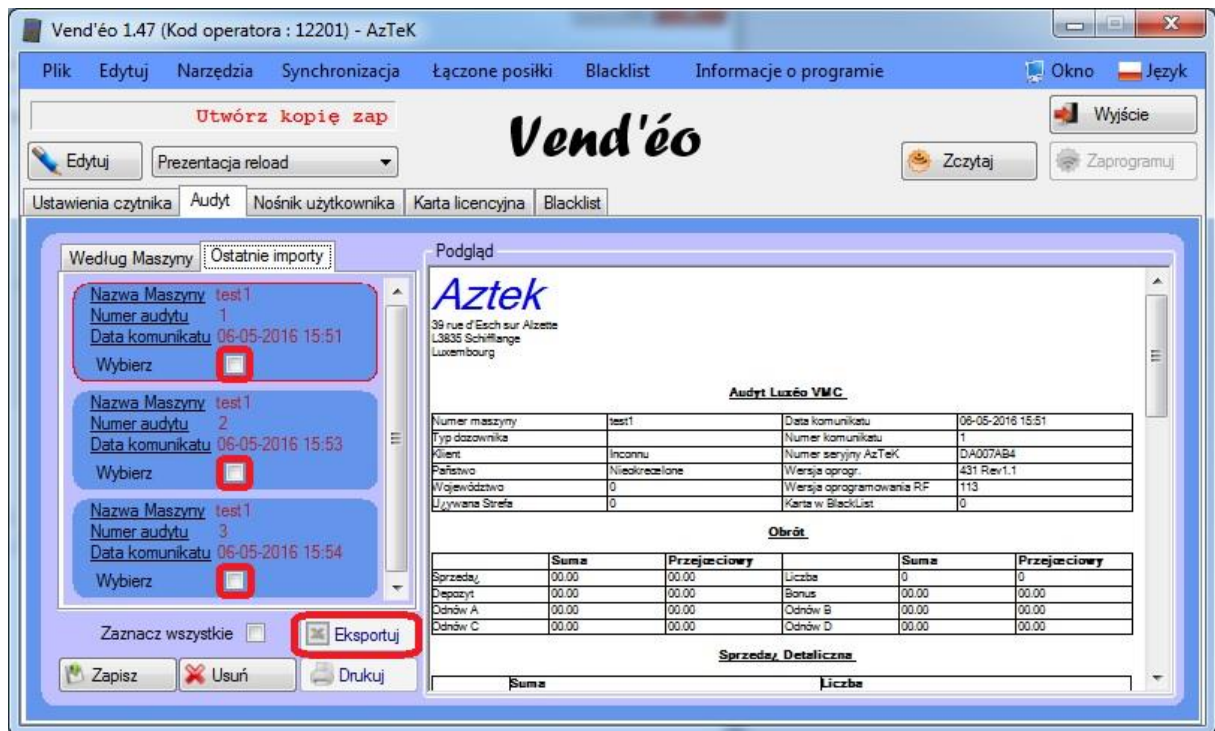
Vend'éo 1.47 (Kod operatora : 12201) - AzTeK

Plik Edytuj Narzędzia Synchronizacja Łączone posiłki Blacklist Informacje o programie Okno Język

Utwórz kopię zap

Vend'éo

Wyjście

Edytuj Prezentacja reload

Zczytaj Zaprogramuj

Ustawienia czytnika Audyt Nośnik użytkownika Karta licencyjna Blacklist

Według Maszyny Ostatnie importy

Nazwa Maszyny test1
Numer audytu 1
Data komunikatu 06-05-2016 15:51
Wybierz

Nazwa Maszyny test1
Numer audytu 2
Data komunikatu 06-05-2016 15:53
Wybierz

Nazwa Maszyny test1
Numer audytu 3
Data komunikatu 06-05-2016 15:54
Wybierz

Zaznacz wszystkie Eksportuj

Zapisz Usuń Drukuj

Podgląd

Aztek
39 rue d'Esch sur Alzette
L3835 Schifflange
Luxembourg

Audyt Luxéo VMC

| Numer maszyny | test1 | Data komunikatu | 06-05-2016 15:51 |
|---|---|---|---|
| Typ dozownika | | Numer komunikatu | 1 |
| Klient | Inconnu | Numer seryjny AzTeK | DA007AB4 |
| Państwo | Nieokreœlone | Wersja oprogr. | 431 Rev1.1 |
| Województwo | 0 | Wersja oprogramowania RF | 113 |
| U¿ywana Strefa | 0 | Karta w BlackList | 0 |

Obrót

| | Suma | Przejœciowy | | Suma | Przejœciowy |
|---|---|---|---|---|---|
| Sprzeda¿ | 00.00 | 00.00 | Liczba | 0 | 0 |
| Depozyt | 00.00 | 00.00 | Bonus | 00.00 | 00.00 |
| Odnów A | 00.00 | 00.00 | Odnów B | 00.00 | 00.00 |
| Odnów C | 00.00 | 00.00 | Odnów D | 00.00 | 00.00 |

Sprzeda¿ Detaliczna

| Suma | Liczba |
|---|---|